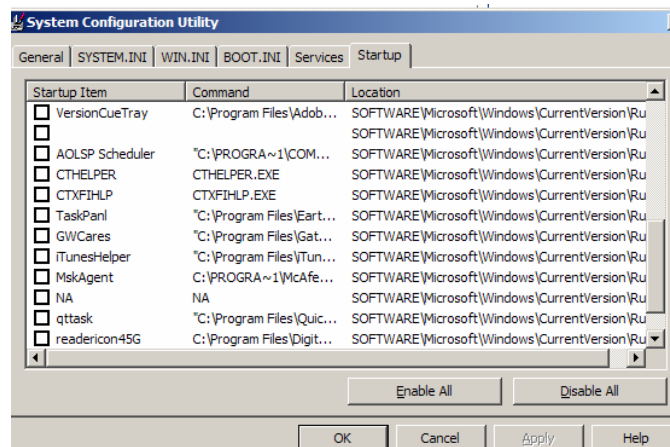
System Configuration Utility

General | SYSTEM.INI | WIN.INI | BOOT.INI | Services | Startup

| Startup Item | Command | Location |
|---|---|---|
| VersionCueTray | C:\Program Files\Adob... | SOFTWARE\Microsoft\Windows\CurrentVersion\Ru |
| | | SOFTWARE\Microsoft\Windows\CurrentVersion\Ru |
| AOLSP Scheduler | "C:\PROGRA~1\COM... | SOFTWARE\Microsoft\Windows\CurrentVersion\Ru |
| CTHELPER | CTHELPER.EXE | SOFTWARE\Microsoft\Windows\CurrentVersion\Ru |
| CTXFIHLP | CTXFIHLP.EXE | SOFTWARE\Microsoft\Windows\CurrentVersion\Ru |
| TaskPanl | "C:\Program Files\Eart... | SOFTWARE\Microsoft\Windows\CurrentVersion\Ru |
| GWCares | "C:\Program Files\Gat... | SOFTWARE\Microsoft\Windows\CurrentVersion\Ru |
| iTunesHelper | "C:\Program Files\iTun... | SOFTWARE\Microsoft\Windows\CurrentVersion\Ru |
| MskAgent | C:\PROGRA~1\McAfe... | SOFTWARE\Microsoft\Windows\CurrentVersion\Ru |
| NA | NA | SOFTWARE\Microsoft\Windows\CurrentVersion\Ru |
| qttask | "C:\Program Files\Quic... | SOFTWARE\Microsoft\Windows\CurrentVersion\Ru |
| readericon45G | C:\Program Files\Digit... | SOFTWARE\Microsoft\Windows\CurrentVersion\Ru |

Enable All
Disable All

OK
Cancel
Apply
Help